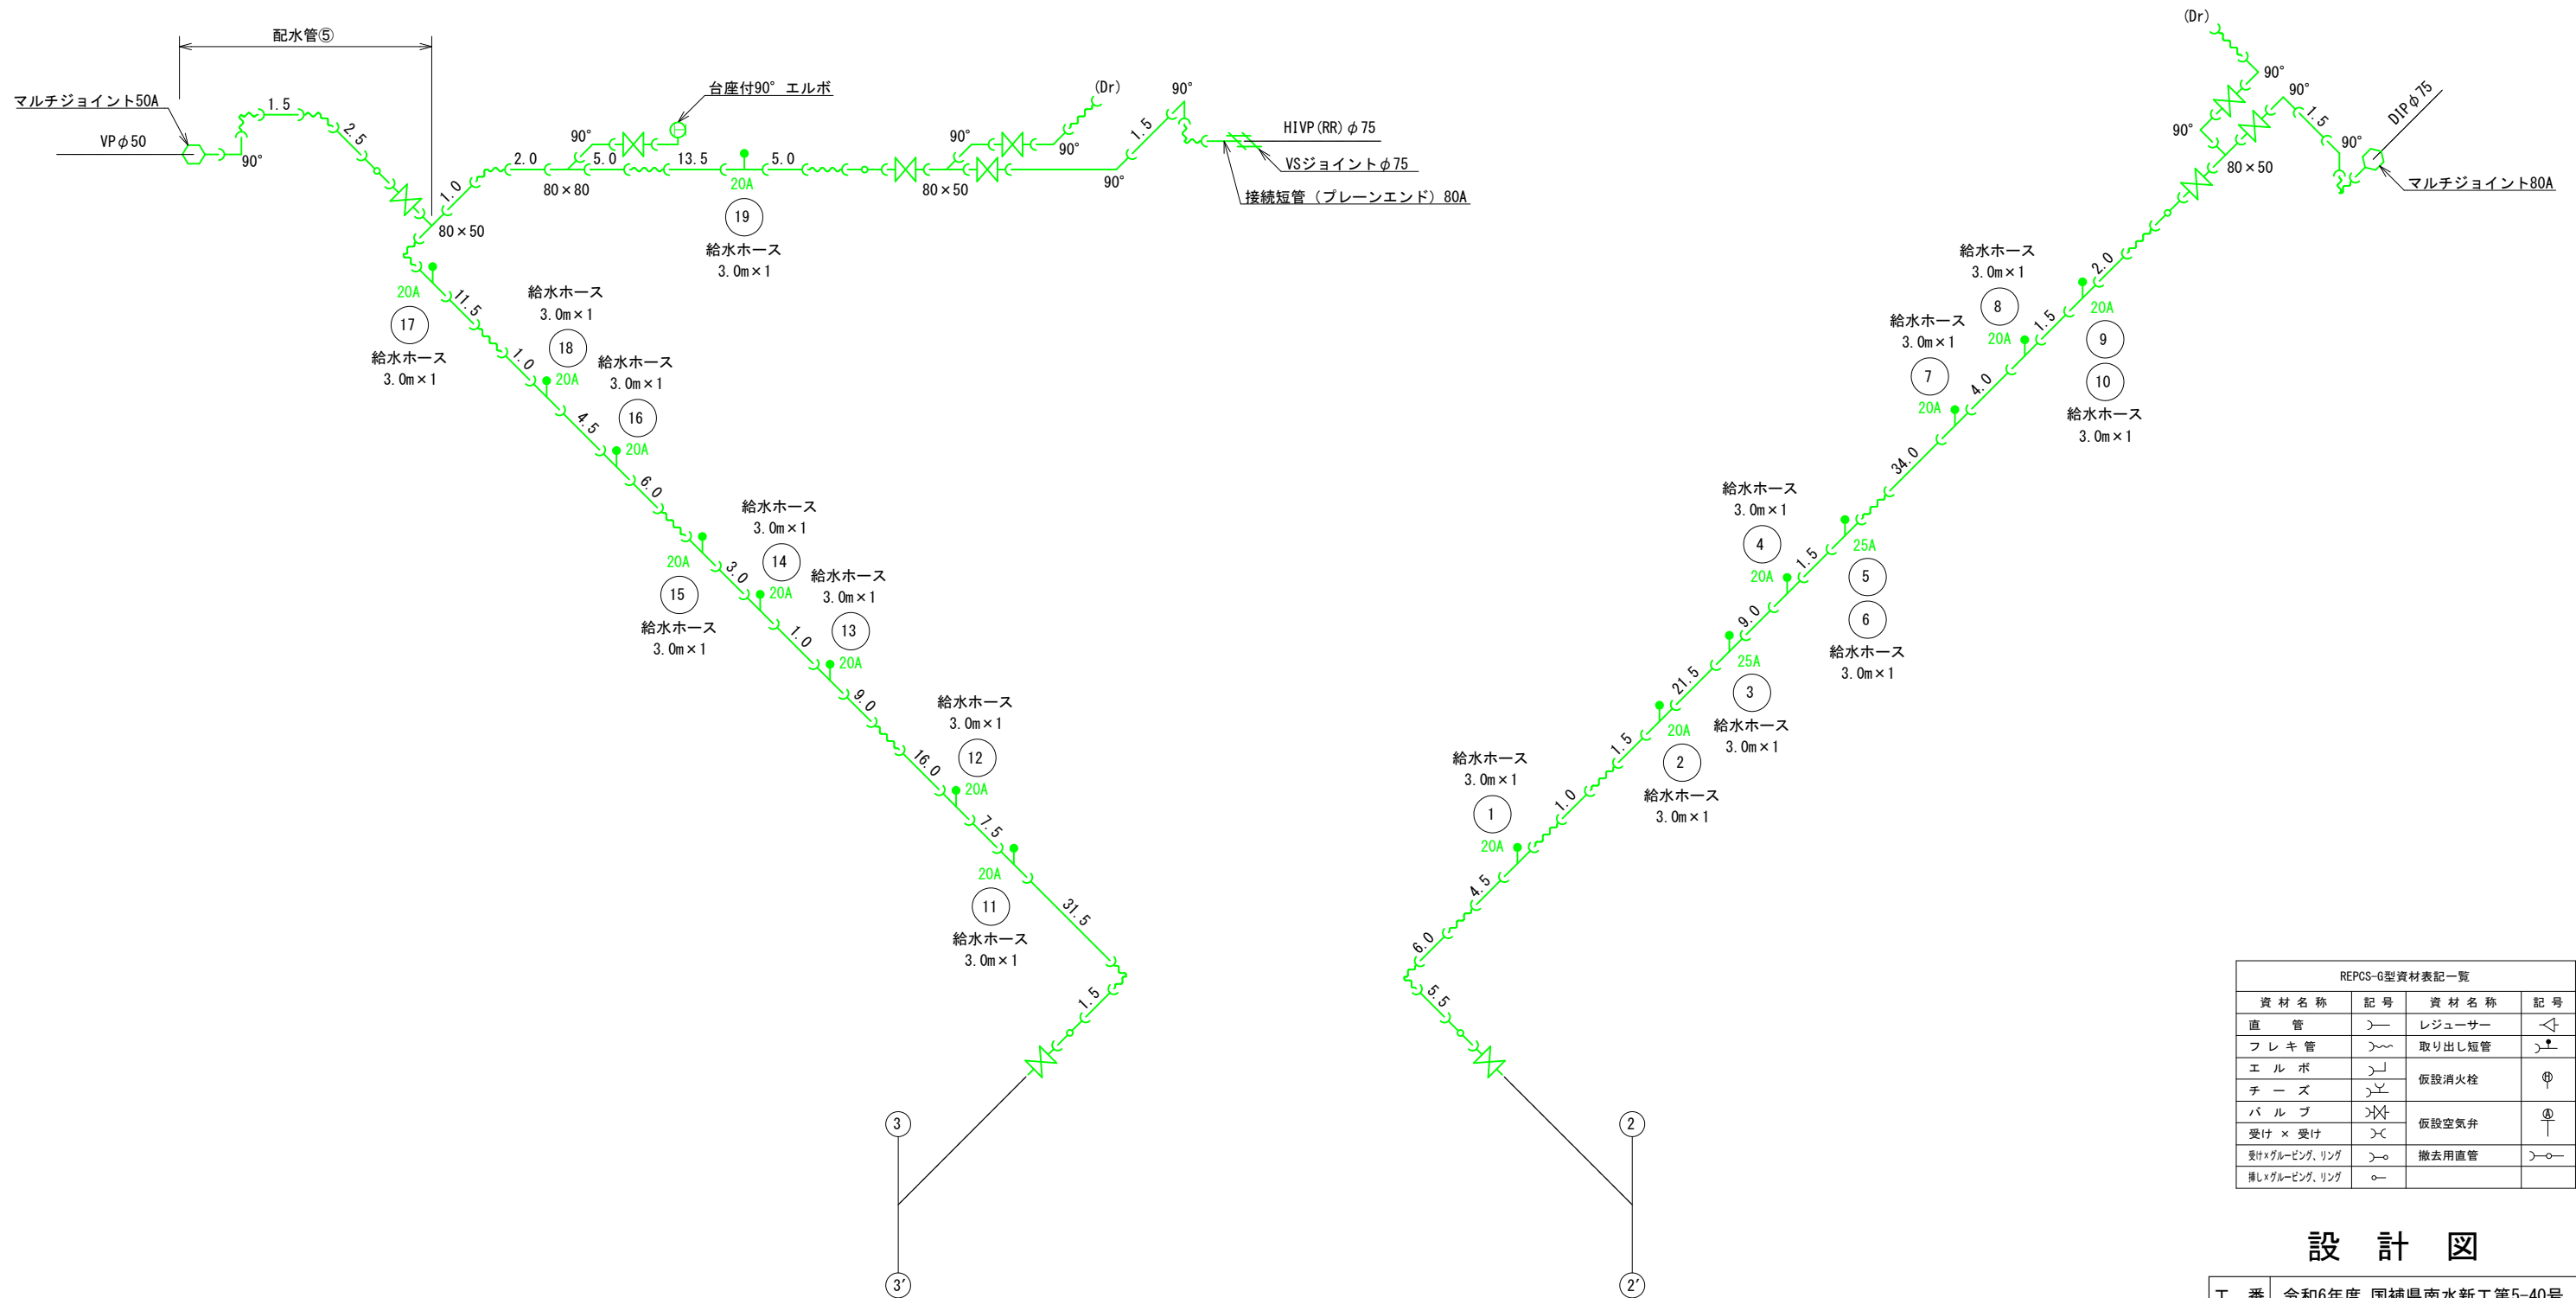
配水管⑤

マルチジョイント50A
VPφ50
90°
1.5
2.5
1.0
80×50
2.0
90°
5.0
80×80
台座付90° エルボ
13.5
5.0
20A
19
給水ホース
3.0m×1
90°
80×50
90°
(Dr)
90°
1.5
90°
HIVP(RR)φ75
VSジョイントφ75
接続短管（プレーンエンド）80A

20A
17
給水ホース
3.0m×1
11.5
給水ホース
3.0m×1
18
1.0
20A
給水ホース
3.0m×1
16
4.5
20A
6.0
給水ホース
3.0m×1
14
20A
15
給水ホース
3.0m×1
3.0
20A
給水ホース
3.0m×1
13
1.0
20A
9.0
給水ホース
3.0m×1
12
16.0
20A
7.5
20A
11
給水ホース
3.0m×1
31.5
1.5
3
3'

(Dr)
90°
90°
90°
1.5
90°
DIPφ75
80×50
マルチジョイント80A
2.0
20A
給水ホース
3.0m×1
8
1.5
20A
給水ホース
3.0m×1
7
20A
4.0
9
10
給水ホース
3.0m×1
34.0
給水ホース
3.0m×1
4
20A
1.5
25A
5
6
給水ホース
3.0m×1
9.0
25A
3
給水ホース
3.0m×1
21.5
20A
2
給水ホース
3.0m×1
1.5
給水ホース
3.0m×1
1
1.0
20A
4.5
6.0
5.5
2
2'

REPCS-G型資材表記一覧
| 資材名称 | 記号 | 資材名称 | 記号 |
|---|---|---|---|
| 直　管 | | レジューサー | |
| フレキ管 | | 取り出し短管 | |
| エルボ | | 仮設消火栓 | |
| チーズ | | | |
| バルブ | | 仮設空気弁 | |
| 受け×受け | | | |
| 受け×グルービング、リング | | 撤去用直管 | |
| 挿し×グルービング、リング | | | |

設　計　図

工　番 | 令和6年度 国補県南水新工第5-40号